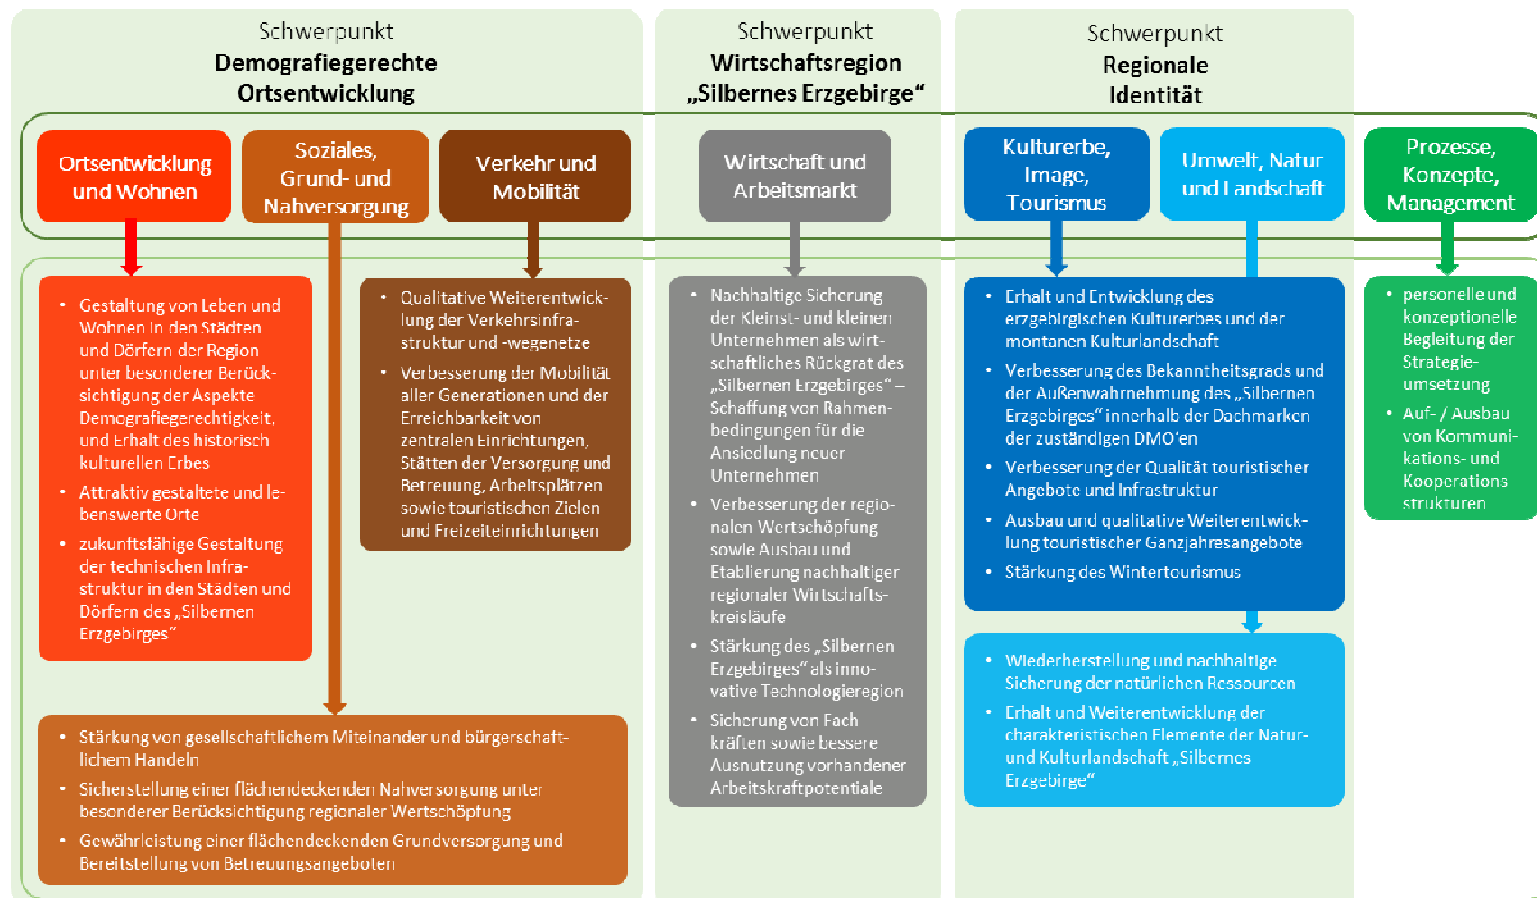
Schwerpunkt
**Demografiegerechte Ortsentwicklung**

Schwerpunkt
**Wirtschaftsregion „Silbernes Erzgebirge“**

Schwerpunkt
**Regionale Identität**

Ortsentwicklung und Wohnen

Soziales, Grund- und Nahversorgung

Verkehr und Mobilität

Wirtschaft und Arbeitsmarkt

Kulturerbe, Image, Tourismus

Umwelt, Natur und Landschaft

Prozesse, Konzepte, Management

- Gestaltung von Leben und Wohnen in den Städten und Dörfern der Region unter besonderer Berücksichtigung der Aspekte Demografiegerechtigkeit, und Erhalt des historisch kulturellen Erbes
- Attraktiv gestaltete und lebenswerte Orte
- zukunftsfähige Gestaltung der technischen Infrastruktur in den Städten und Dörfern des „Silbernen Erzgebirges“

- Qualitative Weiterentwicklung der Verkehrsinfrastruktur und -wegenetze
- Verbesserung der Mobilität aller Generationen und der Erreichbarkeit von zentralen Einrichtungen, Stätten der Versorgung und Betreuung, Arbeitsplätzen sowie touristischen Zielen und Freizeiteinrichtungen

- Stärkung von gesellschaftlichem Miteinander und bürgerschaftlichem Handeln
- Sicherstellung einer flächendeckenden Nahversorgung unter besonderer Berücksichtigung regionaler Wertschöpfung
- Gewährleistung einer flächendeckenden Grundversorgung und Bereitstellung von Betreuungsangeboten

- Nachhaltige Sicherung der Kleinst- und kleinen Unternehmen als wirtschaftliches Rückgrat des „Silbernen Erzgebirges“ – Schaffung von Rahmenbedingungen für die Ansiedlung neuer Unternehmen
- Verbesserung der regionalen Wertschöpfung sowie Ausbau und Etablierung nachhaltiger regionaler Wirtschaftskreisläufe
- Stärkung des „Silbernen Erzgebirges“ als innovative Technologieregion
- Sicherung von Fachkräften sowie bessere Ausnutzung vorhandener Arbeitskraftpotentiale

- Erhalt und Entwicklung des erzgebirgischen Kulturerbes und der montanen Kulturlandschaft
- Verbesserung des Bekanntheitsgrads und der Außenwahrnehmung des „Silbernen Erzgebirges“ innerhalb der Dachmarken der zuständigen DMO'en
- Verbesserung der Qualität touristischer Angebote und Infrastruktur
- Ausbau und qualitative Weiterentwicklung touristischer Ganzjahresangebote
- Stärkung des Wintertourismus

- Wiederherstellung und nachhaltige Sicherung der natürlichen Ressourcen
- Erhalt und Weiterentwicklung der charakteristischen Elemente der Natur- und Kulturlandschaft „Silbernes Erzgebirge“

- personelle und konzeptionelle Begleitung der Strategieumsetzung
- Auf- / Ausbau von Kommunikations- und Kooperationsstrukturen